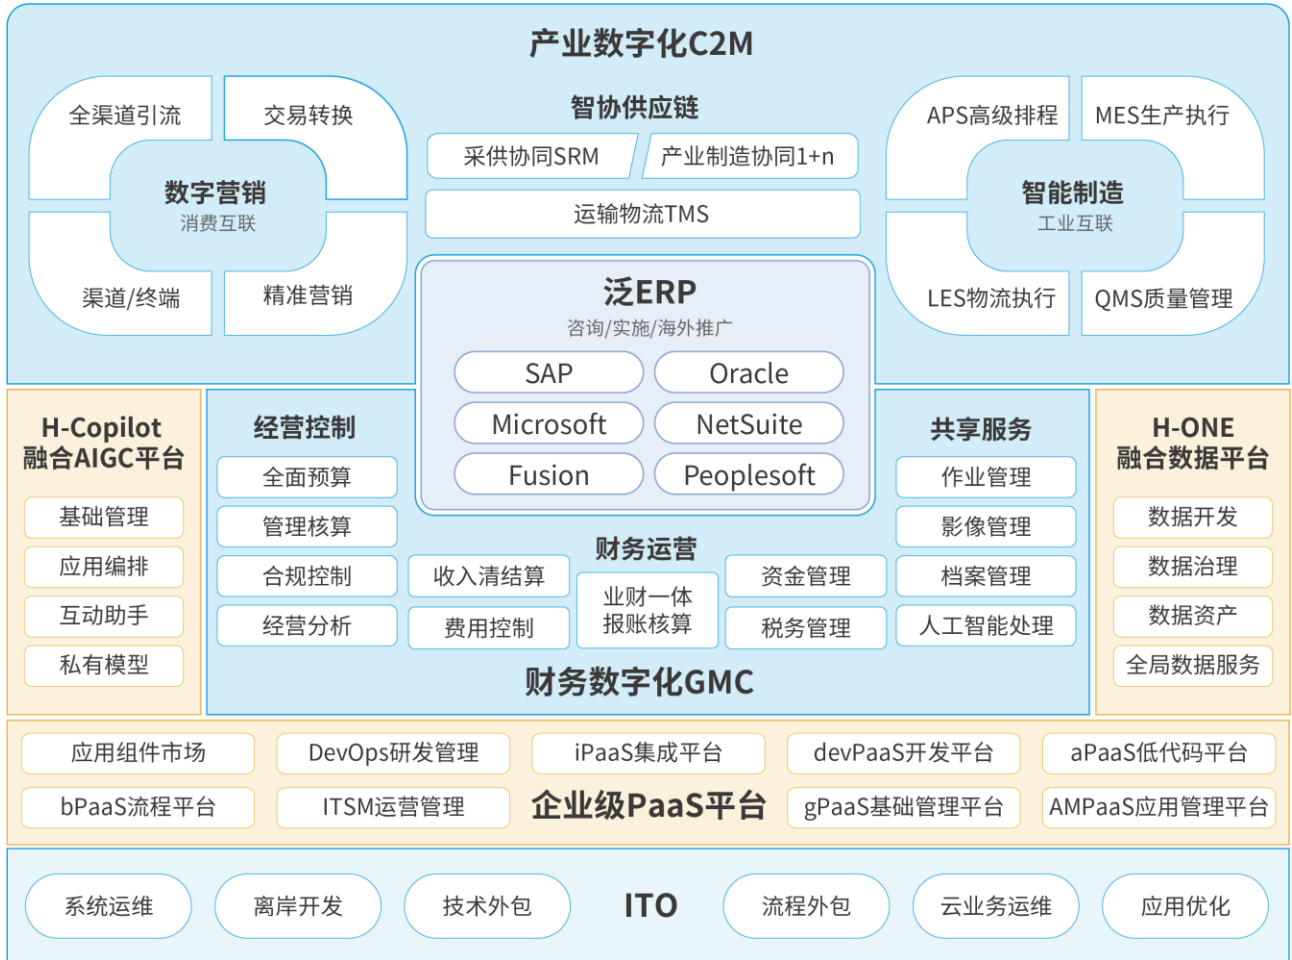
产业数字化C2M

全渠道引流
交易转换
数字营销
消费互联
渠道/终端
精准营销

智协供应链
采供协同SRM
产业制造协同1+n
运输物流TMS

APS高级排程
MES生产执行
智能制造
工业互联
LES物流执行
QMS质量管理

泛ERP
咨询/实施/海外推广
SAP
Oracle
Microsoft
NetSuite
Fusion
Peoplesoft

H-Copilot
融合AIGC平台
基础管理
应用编排
互动助手
私有模型

经营控制
全面预算
管理核算
合规控制
经营分析

财务运营
收入清结算
费用控制
业财一体
报账核算
资金管理
税务管理

共享服务
作业管理
影像管理
档案管理
人工智能处理

财务数字化GMC

H-ONE
融合数据平台
数据开发
数据治理
数据资产
全局数据服务

应用组件市场
DevOps研发管理
iPaaS集成平台
devPaaS开发平台
aPaaS低代码平台
bPaaS流程平台
ITSM运营管理
企业级PaaS平台
gPaaS基础管理平台
AMPaaS应用管理平台

系统运维
离岸开发
技术外包
ITO
流程外包
云业务运维
应用优化